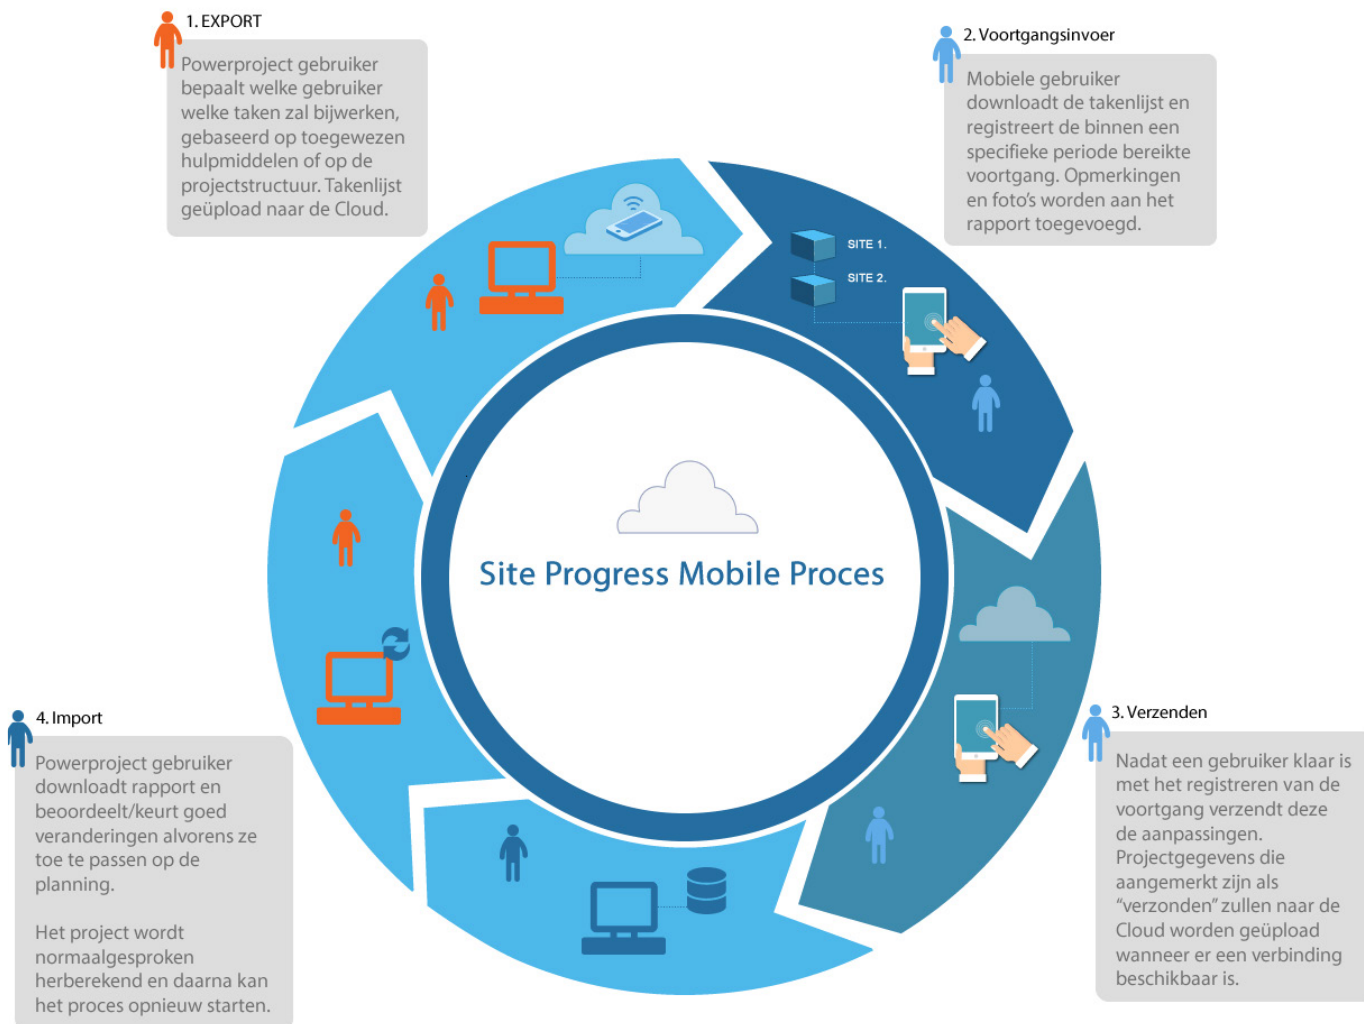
1. EXPORT

Powerproject gebruiker bepaalt welke gebruiker welke taken zal bijwerken, gebaseerd op toegewezen hulpmiddelen of op de projectstructuur. Takenlijst geüpload naar de Cloud.

2. Voortgangsinvoer

Mobiele gebruiker downloadt de takenlijst en registreert de binnen een specifieke periode bereikte voortgang. Opmerkingen en foto's worden aan het rapport toegevoegd.

SITE 1.

SITE 2.

Site Progress Mobile Proces

3. Verzenden

Nadat een gebruiker klaar is met het registreren van de voortgang verzendt deze de aanpassingen. Projectgegevens die aangemerkt zijn als "verzonden" zullen naar de Cloud worden geüpload wanneer er een verbinding beschikbaar is.

4. Import

Powerproject gebruiker downloadt rapport en beoordeelt/keurt goed veranderingen alvorens ze toe te passen op de planning.

Het project wordt normaalgesproken herberekend en daarna kan het proces opnieuw starten.